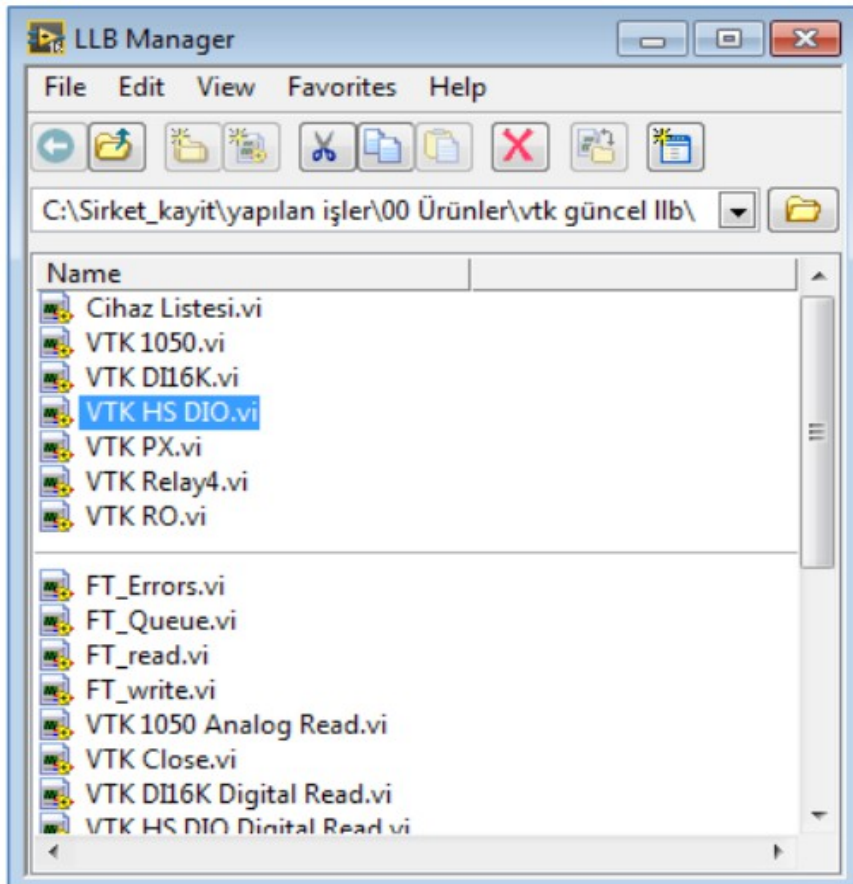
LLB Manager

File Edit View Favorites Help

C:\Sirket_kayit\yapılan işler\00 Ürünler\vtk güncel llb\

Name

Cihaz Listesi.vi
VTK 1050.vi
VTK DI16K.vi
VTK HS DIO.vi
VTK PX.vi
VTK Relay4.vi
VTK RO.vi

FT_Errors.vi
FT_Queue.vi
FT_read.vi
FT_write.vi
VTK 1050 Analog Read.vi
VTK Close.vi
VTK DI16K Digital Read.vi
VTK HS DIO Digital Read.vi